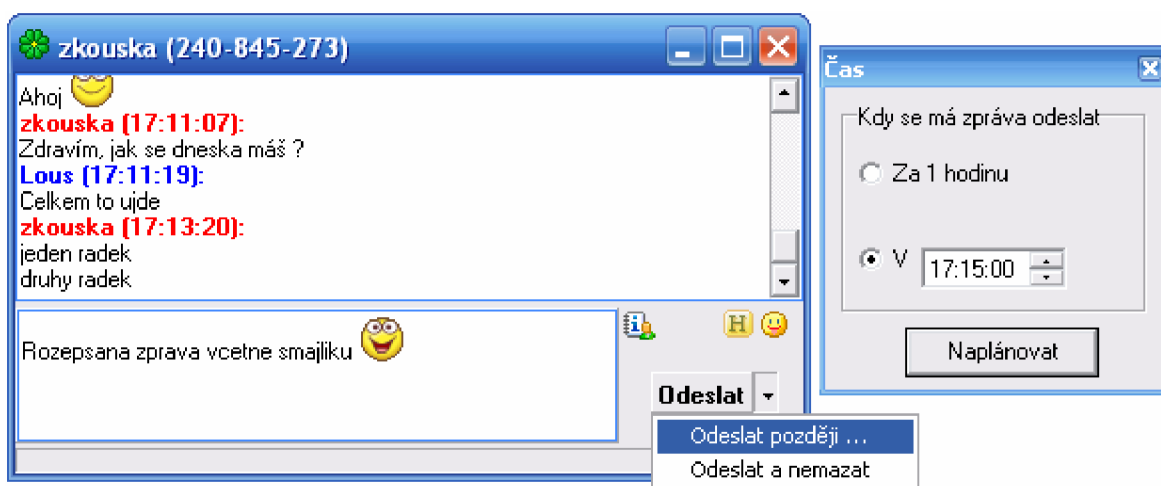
zkouska (240-845-273)

Ahoj
zkouska (17:11:07):
Zdravím, jak se dneska máš ?
Lous (17:11:19):
Celkem to ujde
zkouska (17:13:20):
jeden radek
druhy radek

Rozepsana zprava vcetne smajliku

H

Odeslat

Odeslat později ...
Odeslat a nemazat

Čas

Kdy se má zpráva odeslat

Za 1 hodinu

V 17:15:00

Naplánovat